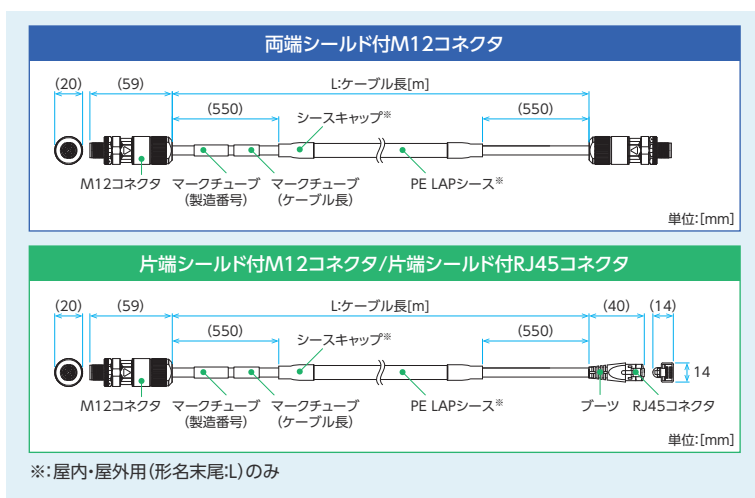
両端シールド付M12コネクタ

(20) (59) L:ケーブル長[m]

(550) シースキャップ※ (550)

M12コネクタ マークチューブ (製造番号) マークチューブ (ケーブル長) PE LAPシース※

単位:[mm]

片端シールド付M12コネクタ/片端シールド付RJ45コネクタ

(20) (59) L:ケーブル長[m] (40) (14)

(550) シースキャップ※ (550)

14

M12コネクタ マークチューブ (製造番号) マークチューブ (ケーブル長) PE LAPシース※ ブーツ RJ45コネクタ

単位:[mm]

※:屋内・屋外用(形名末尾:L)のみ